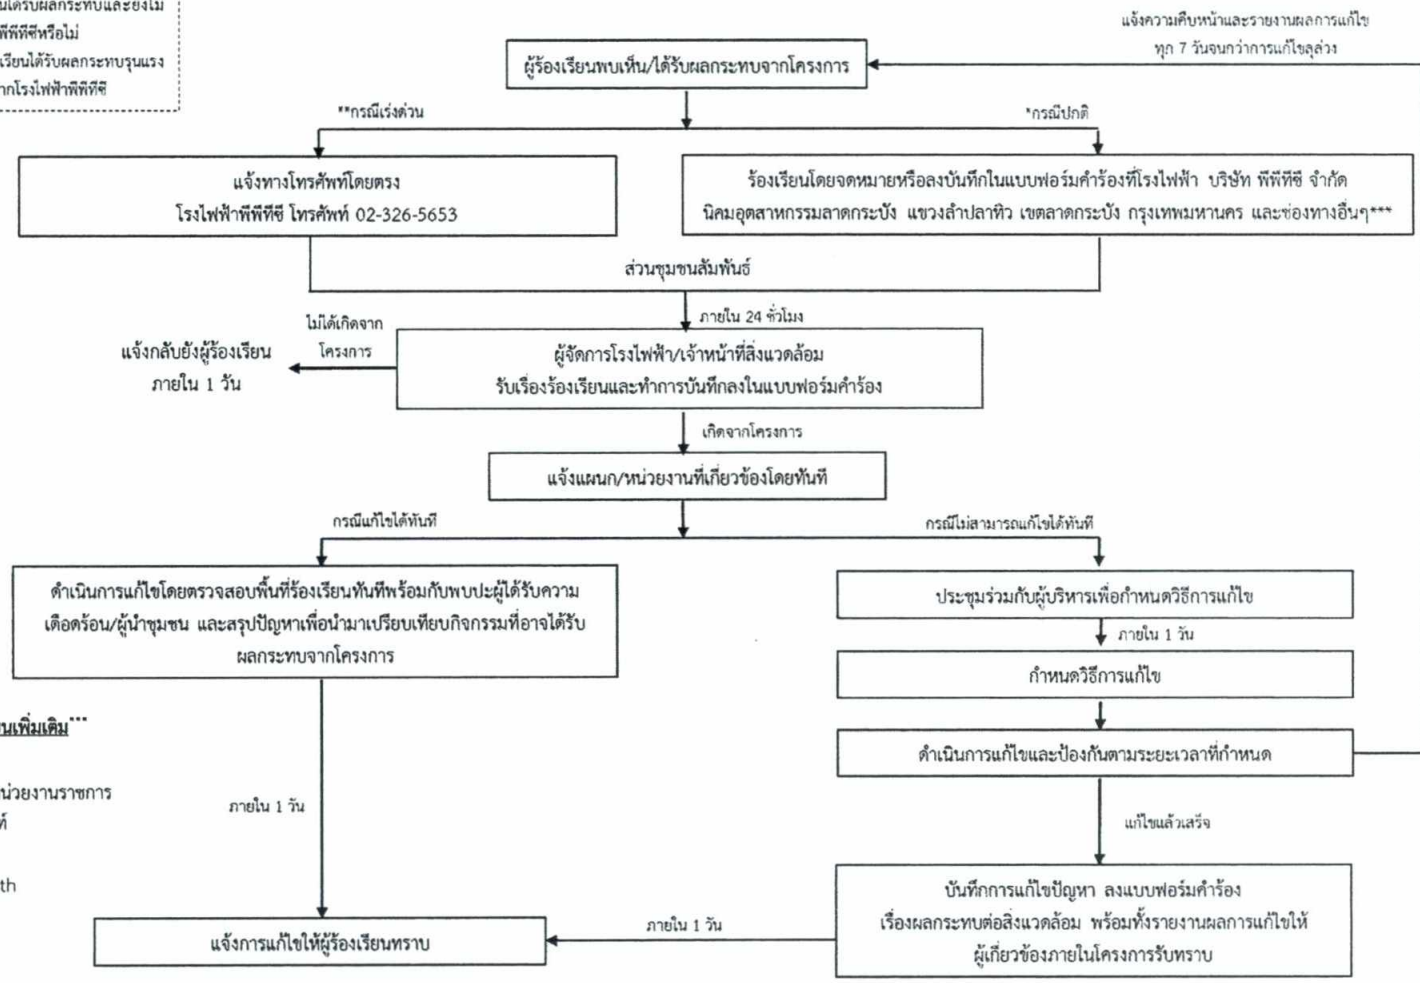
นได้รับผลกระทบและยังไม่
พีพีทีซีหรือไม่
เรียนได้รับผลกระทบรุนแรง
จากโรงไฟฟ้าพีพีทีซี

แจ้งความคืบหน้าและรายงานผลการแก้ไข ทุก 7 วันจนกว่าการแก้ไขลุล่วง

ผู้ร้องเรียนพบเห็น/ได้รับผลกระทบจากโครงการ

**กรณีเร่งด่วน

*กรณีปกติ

แจ้งทางโทรศัพท์โดยตรง
โรงไฟฟ้าพีพีทีซี โทรศัพท์ 02-326-5653

ร้องเรียนโดยจดหมายหรือลงบันทึกในแบบฟอร์มคำร้องที่โรงไฟฟ้า บริษัท พีพีทีซี จำกัด นิคมอุตสาหกรรมลาดกระบัง แขวงลำปลาทิว เขตลาดกระบัง กรุงเทพมหานคร และช่องทางอื่นๆ***

ส่วนชุมชนสัมพันธ์

ภายใน 24 ชั่วโมง

ไม่ได้เกิดจากโครงการ

แจ้งกลับยังผู้ร้องเรียน ภายใน 1 วัน

ผู้จัดการโรงไฟฟ้า/เจ้าหน้าที่สิ่งแวดล้อม
รับเรื่องร้องเรียนและทำการบันทึกลงในแบบฟอร์มคำร้อง

เกิดจากโครงการ

แจ้งแผนก/หน่วยงานที่เกี่ยวข้องโดยทันที

กรณีแก้ไขได้ทันที

กรณีไม่สามารถแก้ไขได้ทันที

ดำเนินการแก้ไขโดยตรวจสอบพื้นที่ร้องเรียนทันทีพร้อมกับพบปะผู้ได้รับความเดือดร้อน/ผู้นำชุมชน และสรุปปัญหาเพื่อนำมาเปรียบเทียบกิจกรรมที่อาจได้รับผลกระทบจากโครงการ

ประชุมร่วมกับผู้บริหารเพื่อกำหนดวิธีการแก้ไข

ภายใน 1 วัน

กำหนดวิธีการแก้ไข

ดำเนินการแก้ไขและป้องกันตามระยะเวลาที่กำหนด

นเพิ่มเติม***

น่วยงานราชการ
ห์

th

ภายใน 1 วัน

แก้ไขแล้วเสร็จ

บันทึกการแก้ไขปัญหา ลงแบบฟอร์มคำร้อง เรื่องผลกระทบต่อสิ่งแวดล้อม พร้อมทั้งรายงานผลการแก้ไขให้ผู้เกี่ยวข้องภายในโครงการรับทราบ

ภายใน 1 วัน

แจ้งการแก้ไขให้ผู้ร้องเรียนทราบ